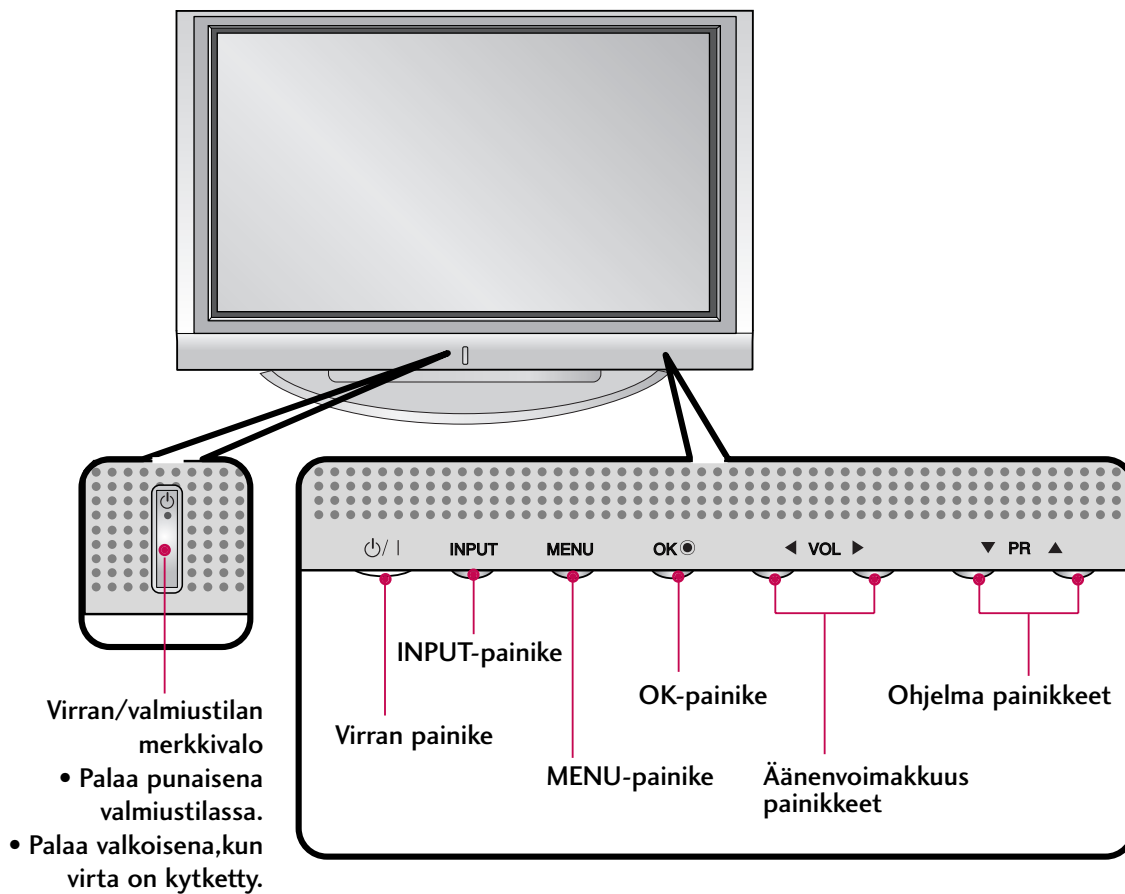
⏻/ I INPUT MENU OK◉ ◀ VOL ▶ ▼ PR ▲

INPUT-painike

OK-painike

Ohjelma painikkeet

Virran/valmiustilan merkkivalo
• Palaa punaisena valmiustilassa.
• Palaa valkoisena,kun virta on kytketty.

Virran painike

MENU-painike

Äänenvoimakkuus painikkeet